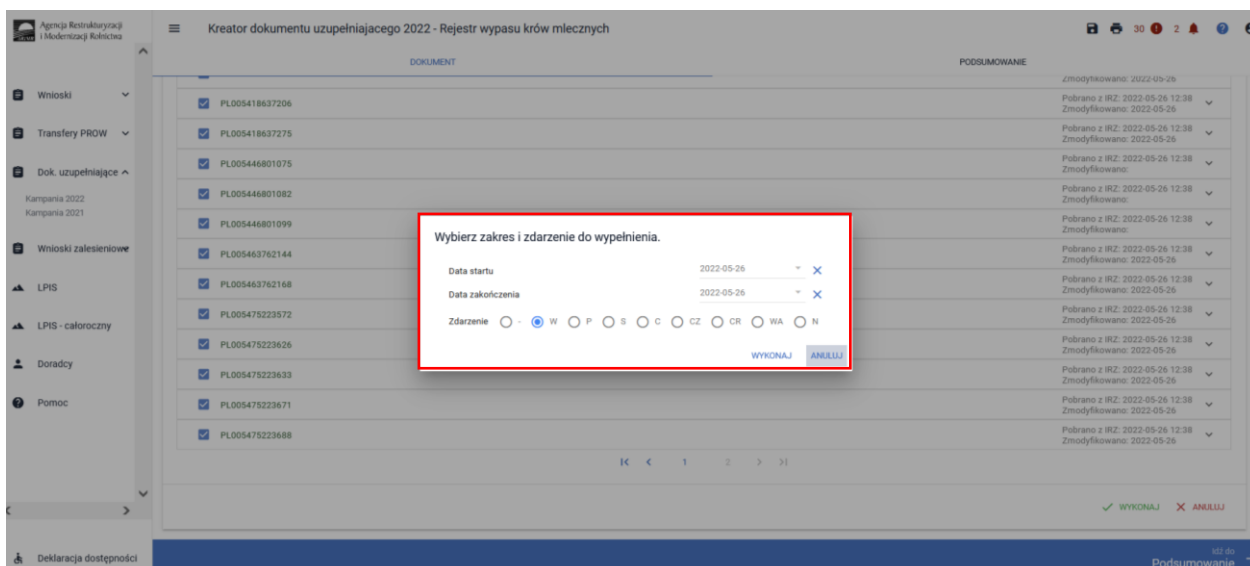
Agencja Restrukturyzacji i Modernizacji Rolnictwa

Kreator dokumentu uzupełniającego 2022 - Rejestr wypasu krów mlecznych

30 2

Wnioski
Transfery PROW
Dok. uzupełniające
Kampania 2022
Kampania 2021
Wnioski zalesieniowe
LPIS
LPIS - całoroczny
Doradcy
Pomoc

Deklaracja dostępności

DOKUMENT
PODSUMOWANIE

Zmodyfikowano: 2022-05-26

| | |
|---|---|
| PL005418637206 | Pobrano z IRZ: 2022-05-26 12:38 Zmodyfikowano: 2022-05-26 |
| PL005418637275 | Pobrano z IRZ: 2022-05-26 12:38 Zmodyfikowano: 2022-05-26 |
| PL005446801075 | Pobrano z IRZ: 2022-05-26 12:38 Zmodyfikowano: |
| PL005446801082 | Pobrano z IRZ: 2022-05-26 12:38 Zmodyfikowano: |
| PL005446801099 | Pobrano z IRZ: 2022-05-26 12:38 Zmodyfikowano: |
| PL005463762144 | Pobrano z IRZ: 2022-05-26 12:38 Zmodyfikowano: 2022-05-26 |
| PL005463762168 | Pobrano z IRZ: 2022-05-26 12:38 Zmodyfikowano: 2022-05-26 |
| PL005475223572 | Pobrano z IRZ: 2022-05-26 12:38 Zmodyfikowano: 2022-05-26 |
| PL005475223626 | Pobrano z IRZ: 2022-05-26 12:38 Zmodyfikowano: 2022-05-26 |
| PL005475223633 | Pobrano z IRZ: 2022-05-26 12:38 Zmodyfikowano: 2022-05-26 |
| PL005475223671 | Pobrano z IRZ: 2022-05-26 12:38 Zmodyfikowano: 2022-05-26 |
| PL005475223688 | Pobrano z IRZ: 2022-05-26 12:38 Zmodyfikowano: 2022-05-26 |

1 2

Wybierz zakres i zdarzenie do wypełnienia.

Data startu 2022-05-26
Data zakończenia 2022-05-26
Zdarzenie - W P S C CZ CR WA N

WYKONAJ ANULUJ

WYKONAJ ANULUJ

Idź do
Podsumowanie